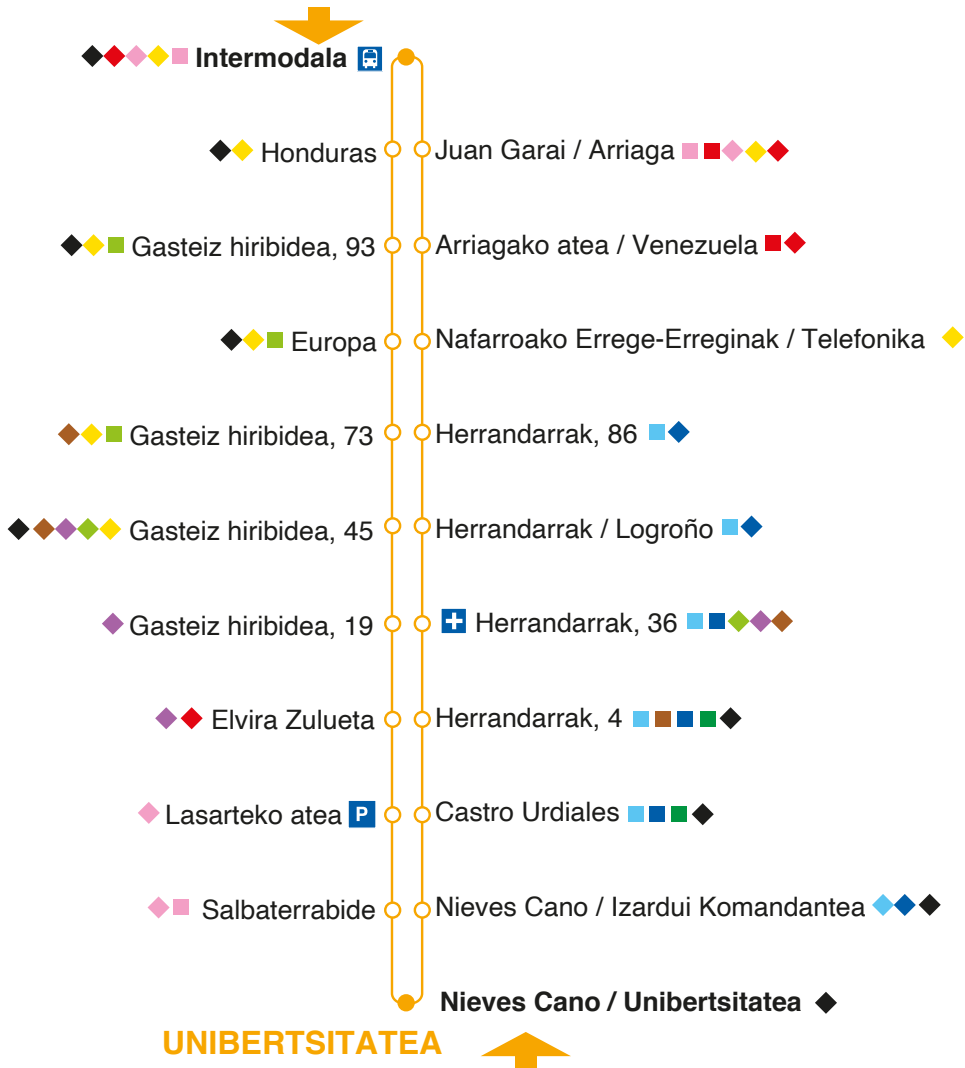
Intermodala

Honduras
Juan Garai / Arriaga

Gasteiz hiribidea, 93
Arriagako atea / Venezuela

Europa
Nafarroako Errege-Erreginak / Telefonika

Gasteiz hiribidea, 73
Herrandarrak, 86

Gasteiz hiribidea, 45
Herrandarrak / Logroño

Gasteiz hiribidea, 19
Herrandarrak, 36

Elvira Zulueta
Herrandarrak, 4

Lasarteko atea P
Castro Urdiales

Salbaterrabide
Nieves Cano / Izardui Komandantea

Nieves Cano / Unibertsitatea

UNIBERTSITATEA